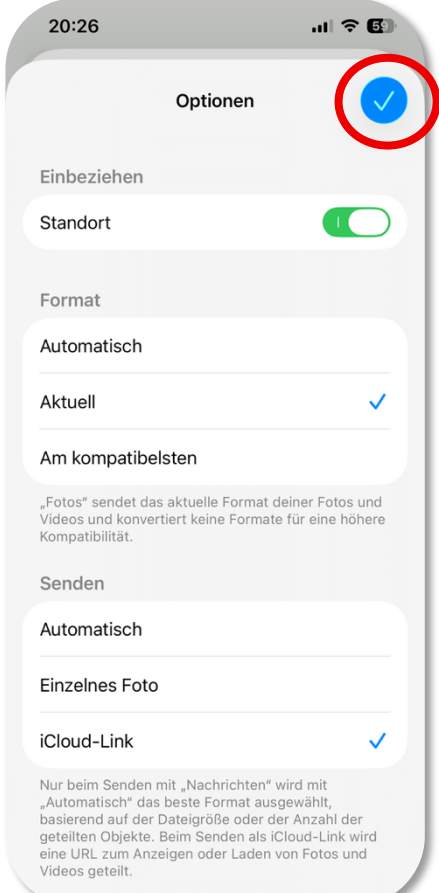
20:26

59

Optionen

Einbeziehen

Standort

Format

Automatisch

Aktuell

Am kompatibelsten

„Fotos“ sendet das aktuelle Format deiner Fotos und Videos und konvertiert keine Formate für eine höhere Kompatibilität.

Senden

Automatisch

Einzelnes Foto

iCloud-Link

Nur beim Senden mit „Nachrichten“ wird mit „Automatisch“ das beste Format ausgewählt, basierend auf der Dateigröße oder der Anzahl der geteilten Objekte. Beim Senden als iCloud-Link wird eine URL zum Anzeigen oder Laden von Fotos und Videos geteilt.